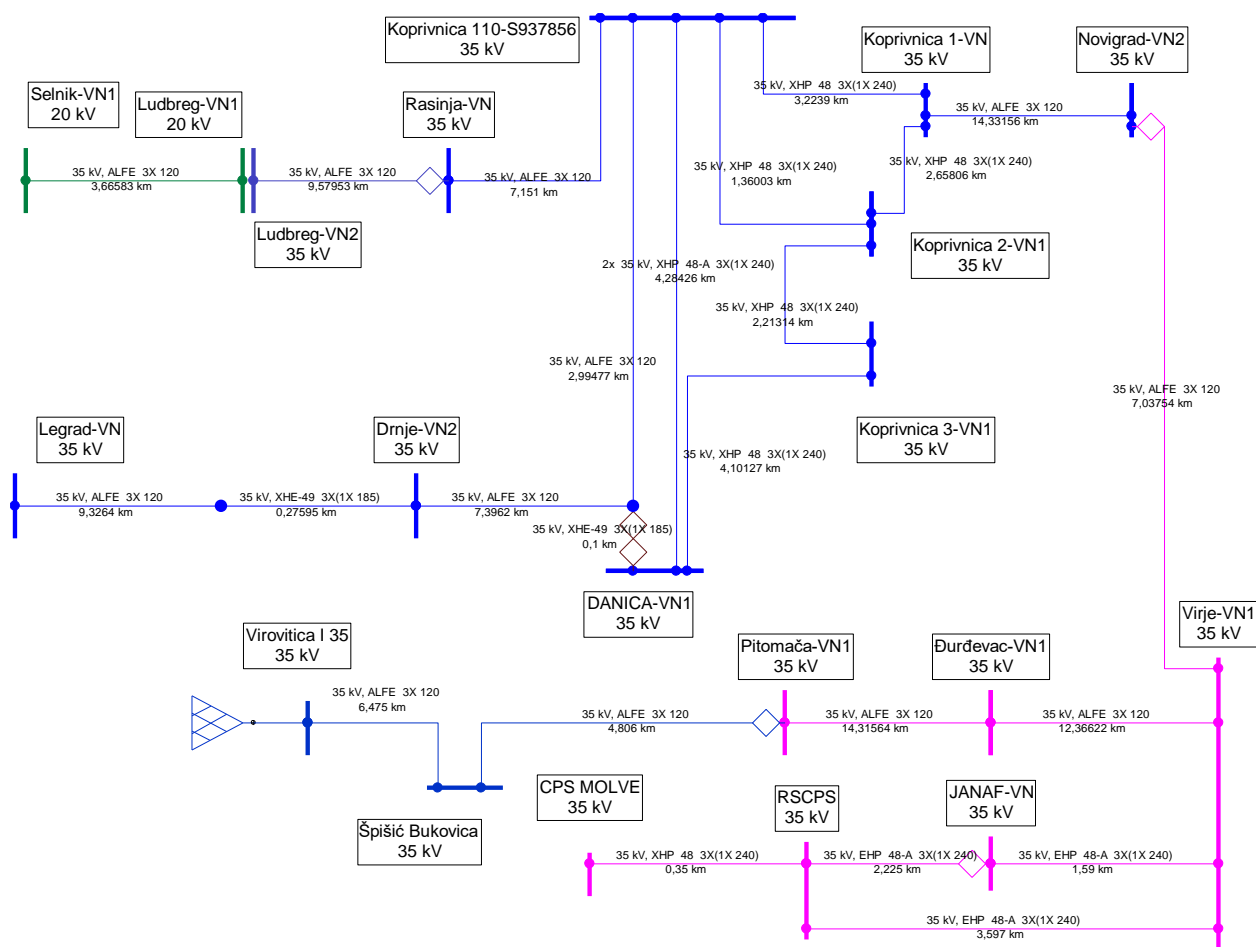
Koprivnica 110-S937856
35 kV

Koprivnica 1-VN
35 kV

Novigrad-VN2
35 kV

Selnik-VN1
20 kV

Ludbreg-VN1
20 kV

Rasinja-VN
35 kV

35 kV, XHP 48 3X(1X 240)
3,2239 km

35 kV, ALFE 3X 120
14,33156 km

35 kV, ALFE 3X 120
3,66583 km

35 kV, ALFE 3X 120
9,57953 km

35 kV, ALFE 3X 120
7,151 km

35 kV, XHP 48 3X(1X 240)
1,36003 km

35 kV, XHP 48 3X(1X 240)
2,65806 km

Ludbreg-VN2
35 kV

Koprivnica 2-VN1
35 kV

2x 35 kV, XHP 48-A 3X(1X 240)
4,28426 km

35 kV, XHP 48 3X(1X 240)
2,21314 km

35 kV, ALFE 3X 120
2,99477 km

35 kV, ALFE 3X 120
7,03754 km

Legrad-VN
35 kV

Drnje-VN2
35 kV

Koprivnica 3-VN1
35 kV

35 kV, XHP 48 3X(1X 240)
4,10127 km

35 kV, ALFE 3X 120
9,3264 km

35 kV, XHE-49 3X(1X 185)
0,27595 km

35 kV, ALFE 3X 120
7,3962 km

35 kV, XHE-49 3X(1X 185)
0,1 km

DANICA-VN1
35 kV

Virje-VN1
35 kV

Virovitica I 35
35 kV

Pitomača-VN1
35 kV

Đurđevac-VN1
35 kV

35 kV, ALFE 3X 120
6,475 km

35 kV, ALFE 3X 120
4,806 km

35 kV, ALFE 3X 120
14,31564 km

35 kV, ALFE 3X 120
12,36622 km

CPS MOLVE
35 kV

RSCPS
35 kV

JANAF-VN
35 kV

Špišić Bukovica
35 kV

35 kV, XHP 48 3X(1X 240)
0,35 km

35 kV, EHP 48-A 3X(1X 240)
2,225 km

35 kV, EHP 48-A 3X(1X 240)
1,59 km

35 kV, EHP 48-A 3X(1X 240)
3,597 km